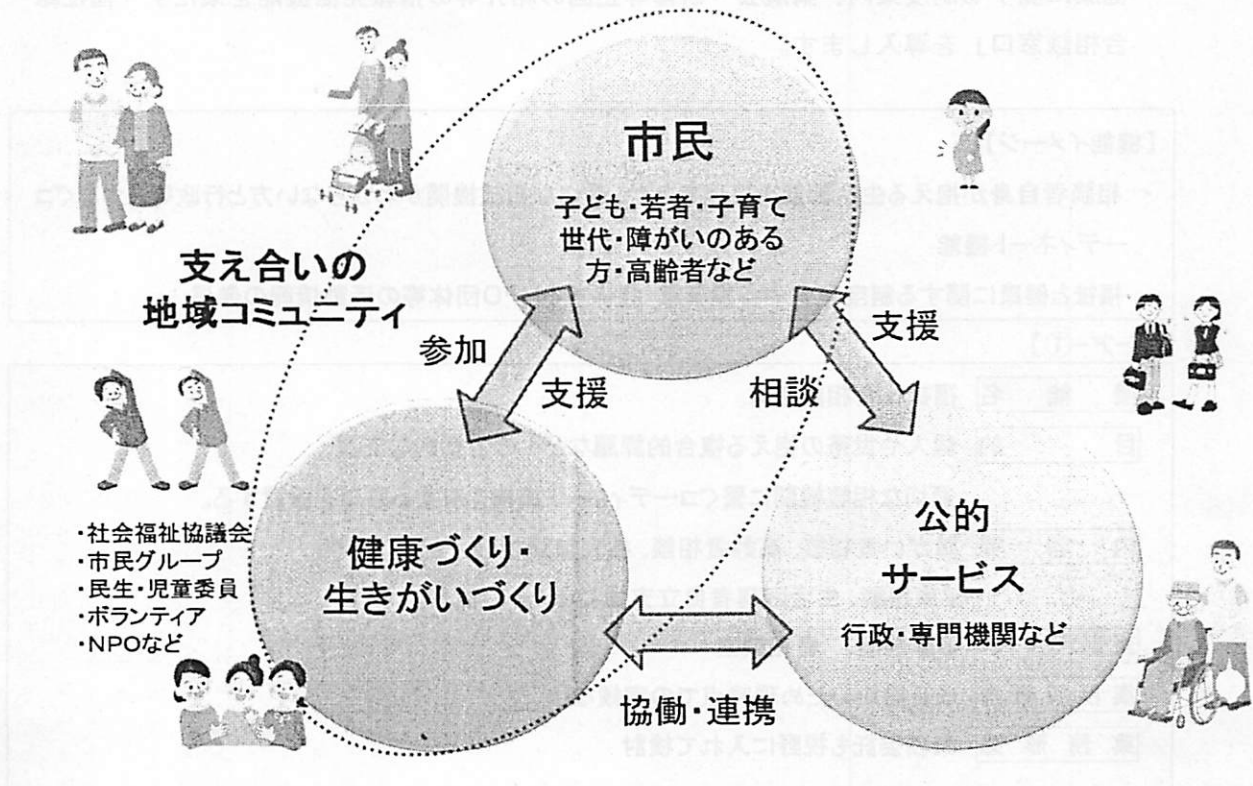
市民
子ども・若者・子育て世代・障がいのある方・高齢者など

支え合いの
地域コミュニティ

参加

支援

支援

相談

・社会福祉協議会
・市民グループ
・民生・児童委員
・ボランティア
・NPOなど

健康づくり・
生きがいづくり

公的
サービス
行政・専門機関など

協働・連携